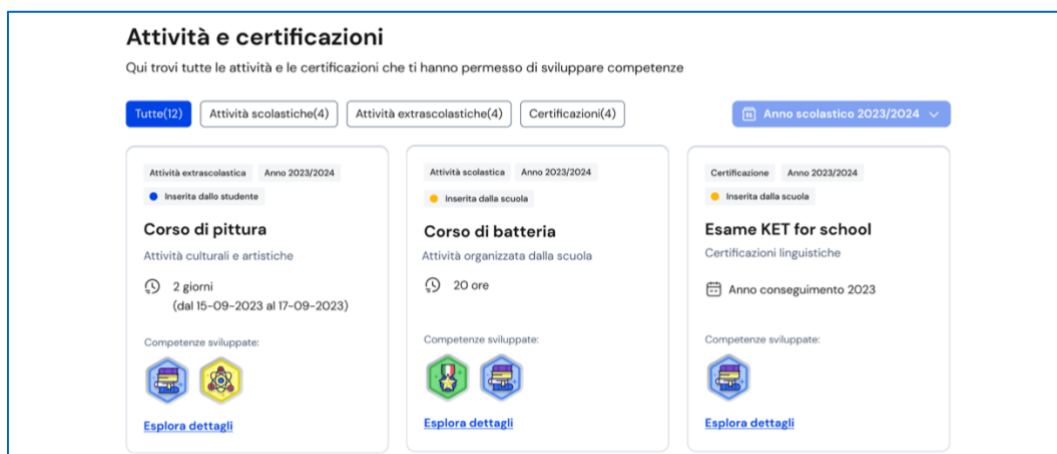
Attività e certificazioni

Qui trovi tutte le attività e le certificazioni che ti hanno permesso di sviluppare competenze

Tutte(12) Attività scolastiche(4) Attività extrascolastiche(4) Certificazioni(4)

Anno scolastico 2023/2024

Attività extrascolastica Anno 2023/2024

Inserita dallo studente

Corso di pittura

Attività culturali e artistiche

2 giorni (dal 15-09-2023 al 17-09-2023)

Competenze sviluppate:

Esplora dettagli

Attività scolastica Anno 2023/2024

Inserita dalla scuola

Corso di batteria

Attività organizzata dalla scuola

20 ore

Competenze sviluppate:

Esplora dettagli

Certificazione Anno 2023/2024

Inserita dalla scuola

Esame KET for school

Certificazioni linguistiche

Anno conseguimento 2023

Competenze sviluppate:

Esplora dettagli